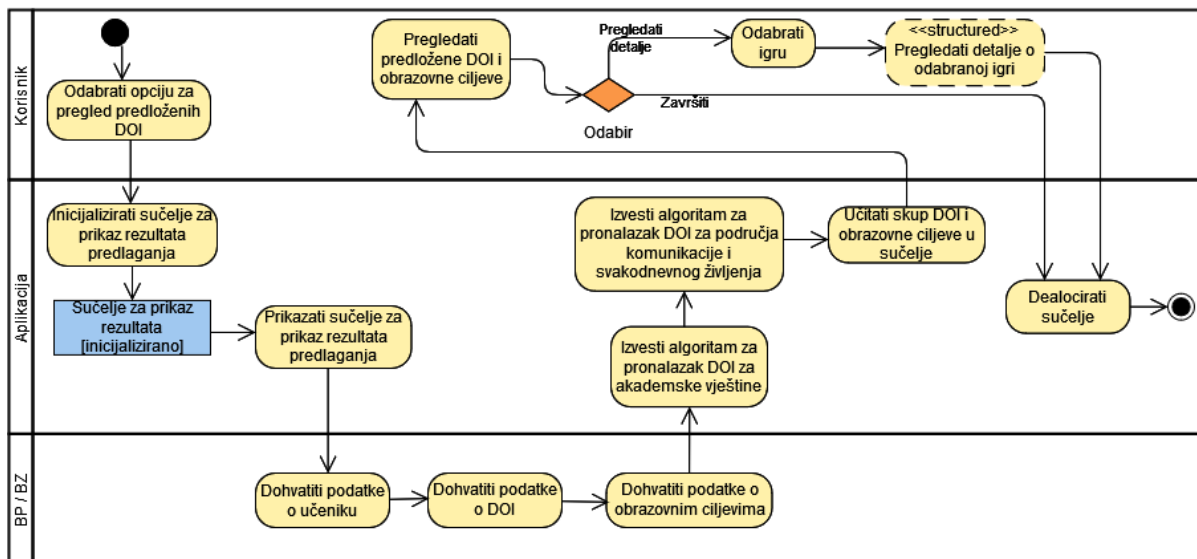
Korisnik

Odabrati opciju za pregled predloženih DOI

Pregledati predložene DOI i obrazovne ciljeve

Pregledati detalje

Odabrati igru

<<structured>> Pregledati detalje o odabranoj igri

Završiti

Odabir

Aplikacija

Inicijalizirati sučelje za prikaz rezultata predlaganja

Sučelje za prikaz rezultata [inicijalizirano]

Prikazati sučelje za prikaz rezultata predlaganja

Izvesti algoritam za pronalazak DOI za područja komunikacije i svakodnevnog življenja

Učitati skup DOI i obrazovne ciljeve u sučelje

Izvesti algoritam za pronalazak DOI za akademske vještine

Dealocirati sučelje

BP / BZ

Dohvatiti podatke o učeniku

Dohvatiti podatke o DOI

Dohvatiti podatke o obrazovnim ciljevima